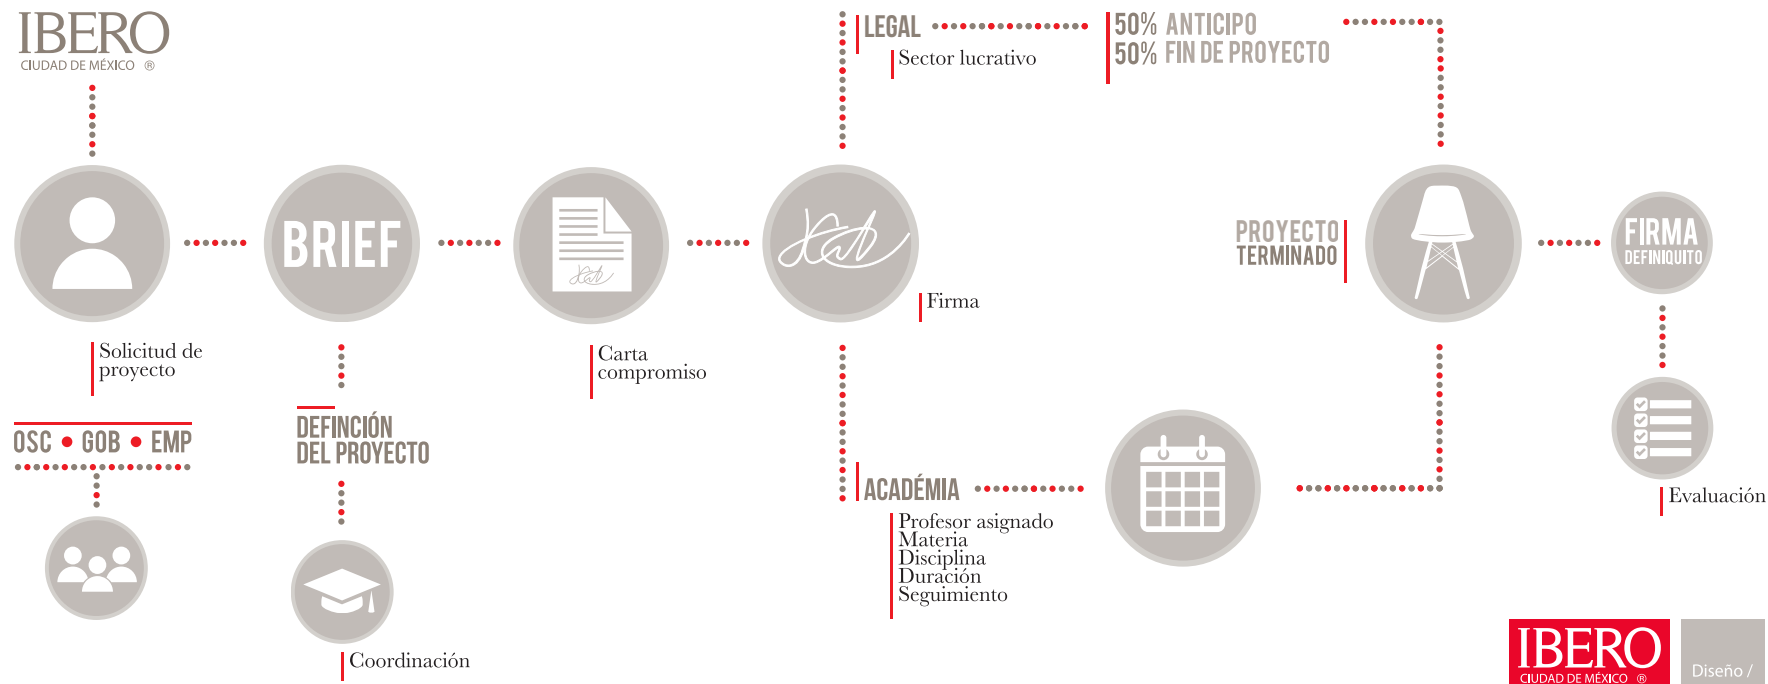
IBERO
CIUDAD DE MÉXICO ®

LEGAL
Sector lucrativo

50% ANTICIPO
50% FIN DE PROYECTO

BRIEF

Firma

PROYECTO TERMINADO

FIRMA DEFINIQUITO

Solicitud de proyecto

Carta compromiso

OSC • GOB • EMP

DEFINCIÓN DEL PROYECTO

ACADÉMIA

Profesor asignado
Materia
Disciplina
Duración
Seguimiento

Evaluación

Coordinación

IBERO
CIUDAD DE MÉXICO ®

Diseño /